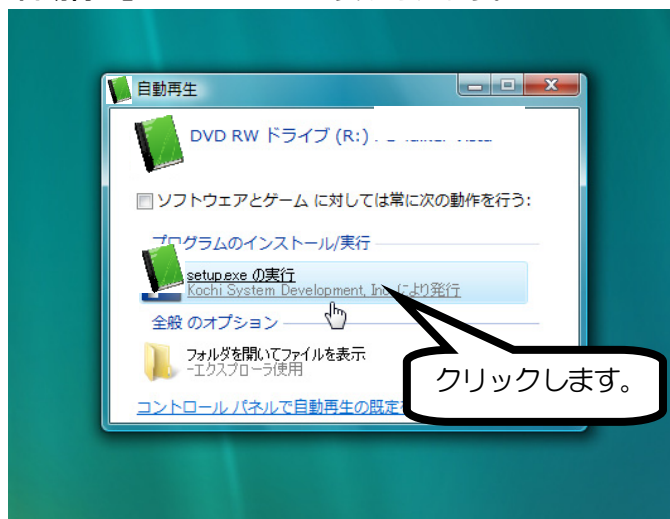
自動再生

DVD RW ドライブ (R:) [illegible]

ソフトウェアとゲーム に対しては常に次の動作を行う:

プログラムのインストール/実行

setup.exe の実行
Kochi System Development, Inc により発行

全般 のオプション

フォルダを開いてファイルを表示
-エクスプローラ使用

コントロール パネルで自動再生の既定

クリックします。